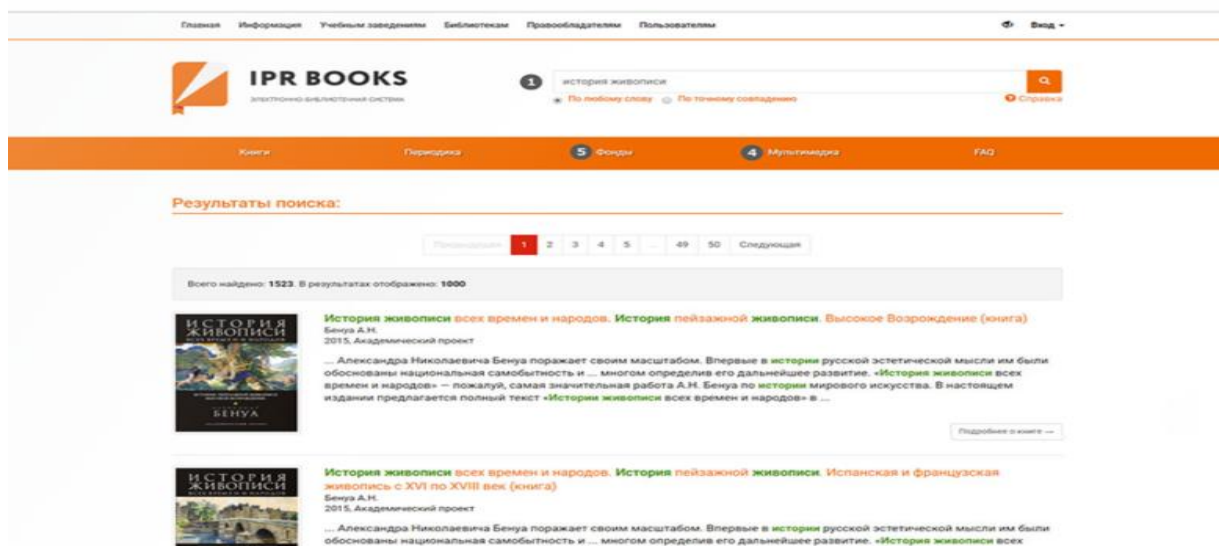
Главная Информация Учебным заведениям Библиотекам Правообладателям Пользователям

Вход

IPR BOOKS
электронно-библиотечная система

1 история живописи

По любому слову По точному совпадению

Справка

Книги Периодика 5 Фонды 4 Мультимедиа FAQ

Результаты поиска:

Предыдущая 1 2 3 4 5 ... 49 50 Следующая

Всего найдено: 1523. В результатах отображено: 1000

ИСТОРИЯ ЖИВОПИСИ ВСЕХ ВРЕМЕН И НАРОДОВ БЕНУА

История живописи всех времен и народов. История пейзажной живописи. Высокое Возрождение (книга)
Бенуа А.Н.
2015, Академический проект

... Александра Николаевича Бенуа поражает своим масштабом. Впервые в истории русской эстетической мысли им были обоснованы национальная самобытность и ... многом определив его дальнейшее развитие. «История живописи всех времен и народов» — пожалуй, самая значительная работа А.Н. Бенуа по истории мирового искусства. В настоящем издании предлагается полный текст «Истории живописи всех времен и народов» в ...

Подробнее о книге

ИСТОРИЯ ЖИВОПИСИ ВСЕХ ВРЕМЕН И НАРОДОВ

История живописи всех времен и народов. История пейзажной живописи. Испанская и французская живопись с XVI по XVIII век (книга)
Бенуа А.Н.
2015, Академический проект

... Александра Николаевича Бенуа поражает своим масштабом. Впервые в истории русской эстетической мысли им были обоснованы национальная самобытность и ... многом определив его дальнейшее развитие. «История живописи всех